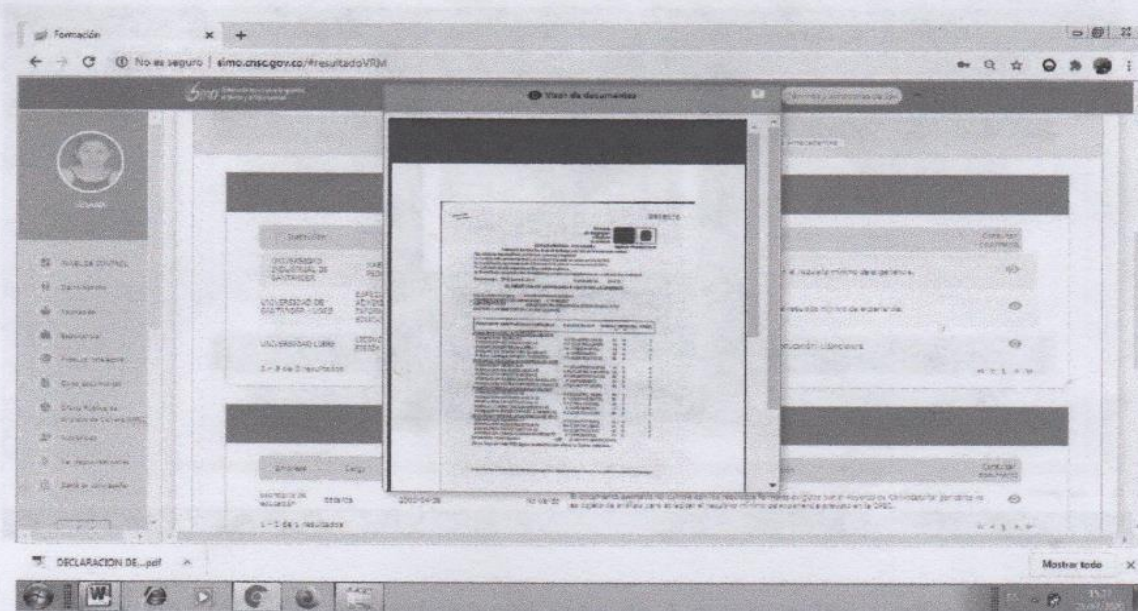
Formación

No es seguro | simo.cnsc.gov.co/#resultadoVRM

Visor de documentos

UNIVERSIDAD INDUSTRIAL DE SANTANDER

UNIVERSIDAD DE SANTANDER UDES

UNIVERSIDAD LIBRE

1 - 3 de 3 resultados

el requisito mínimo de experiencia.

requisito mínimo de experiencia.

educación Licenciatura

Secretaría de educación

1 - 1 de 1 resultados

El documento aportado no cumple con los requisitos formales exigidos por el Acuerdo de Convocatoria, por cuanto no se tiene en cuenta para el requisito mínimo de experiencia previsto en la OPEC.

DECLARACION DE....pdf

Mostrar todo